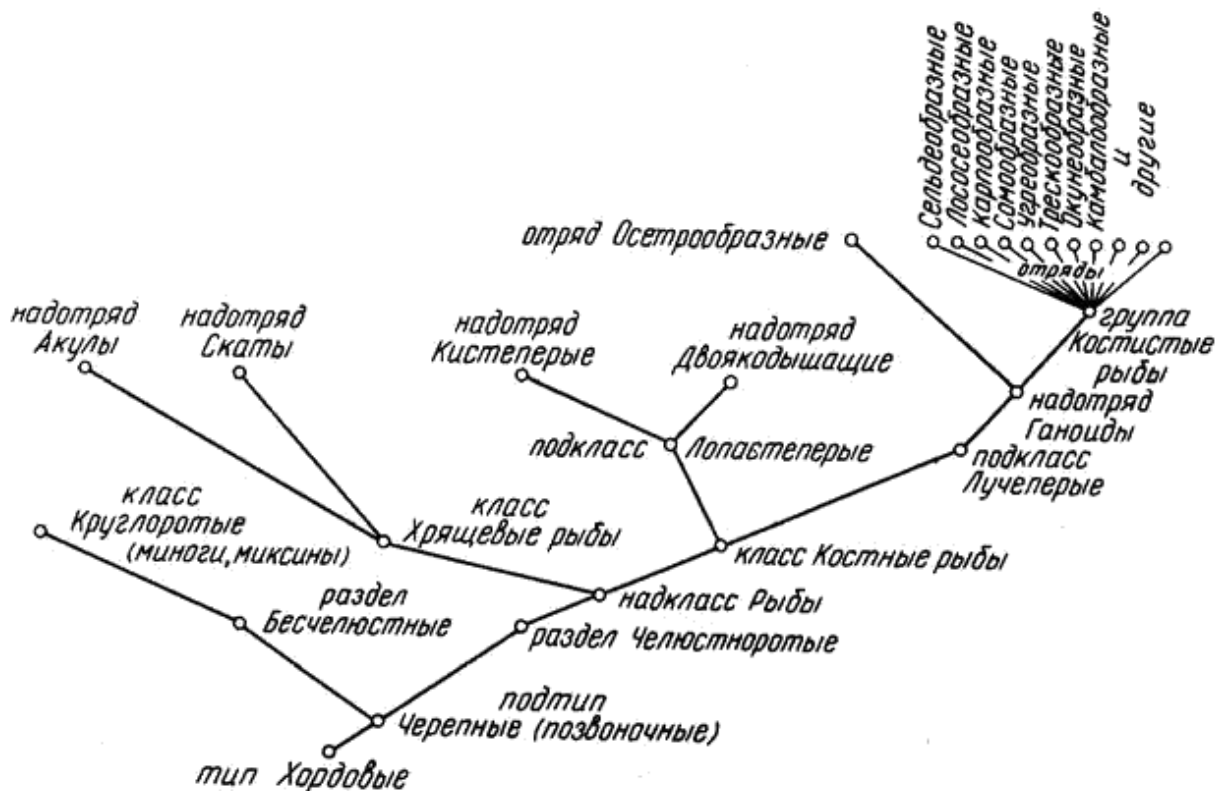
Сельдеобразные
Лососеобразные
Карпообразные
Сомообразные
Угреобразные
Трескообразные
Окунеобразные
Камбалообразные
и
другие

отряд Осетрообразные

отряды

группа Костистые рыбы

надотряд Акулы

надотряд Скаты

надотряд Кистеперые

надотряд Двоякодышащие

подкласс Лопастеперые

надотряд Ганоиды

подкласс Лучеперые

класс Круглоротые (миноги, миксины)

класс Хрящевые рыбы

класс Костные рыбы

надкласс Рыбы

раздел Бесчелюстные

раздел Челюстноротые

подтип Черепные (позвоночные)

тип Хордовые